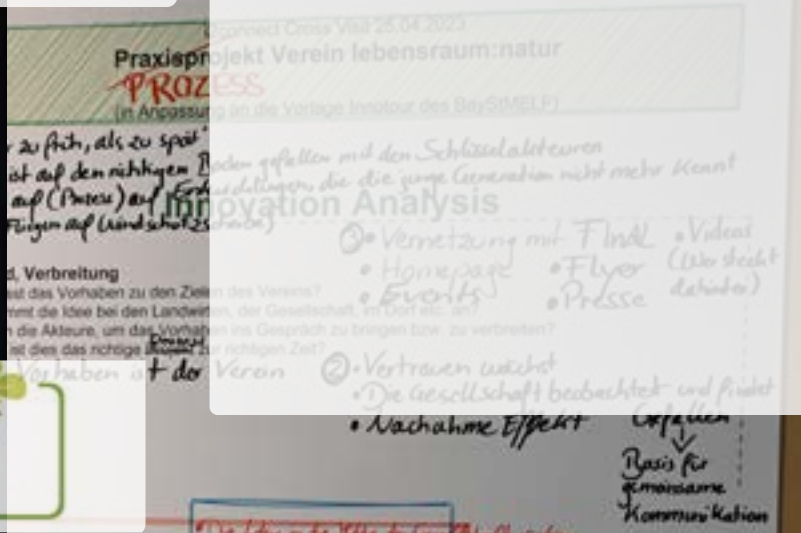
connect Cross Visit 25.04.2023

Praxisprojekt Verein lebensraum:natur

PROZESS

(in Anpassung an die Vorlage Innotour des BayStMELF)

Innovation Analysis

zu früh, als zu spät
ist auf den richtigen Boden gefallen mit den Schlüsselakteuren
auf (Prozess) auf Entwicklungen, die die junge Generation nicht mehr kennt
Fügen auf (Landschaftsschutz)

d, Verbreitung
ist das Vorhaben zu den Zielen des Vereins?
rennt die Idee bei den Landwirten, der Gesellschaft, im Dorf etc. an?
n die Akteure, um das Vorhaben ins Gespräch zu bringen bzw. zu verbreiten?
st dies das richtige Produkt zur richtigen Zeit?

Vorhaben ist der Verein

① • Vernetzung mit FINAL
• Homepage
• Events
• Flyer
• Presse
• Videos (Wer steckt dahinter)

② • Vertrauen wächst
• Die Gesellschaft beobachtet und findet Gefallen
• Nachahme Effekt

Basis für gemeinsame Kommunikation